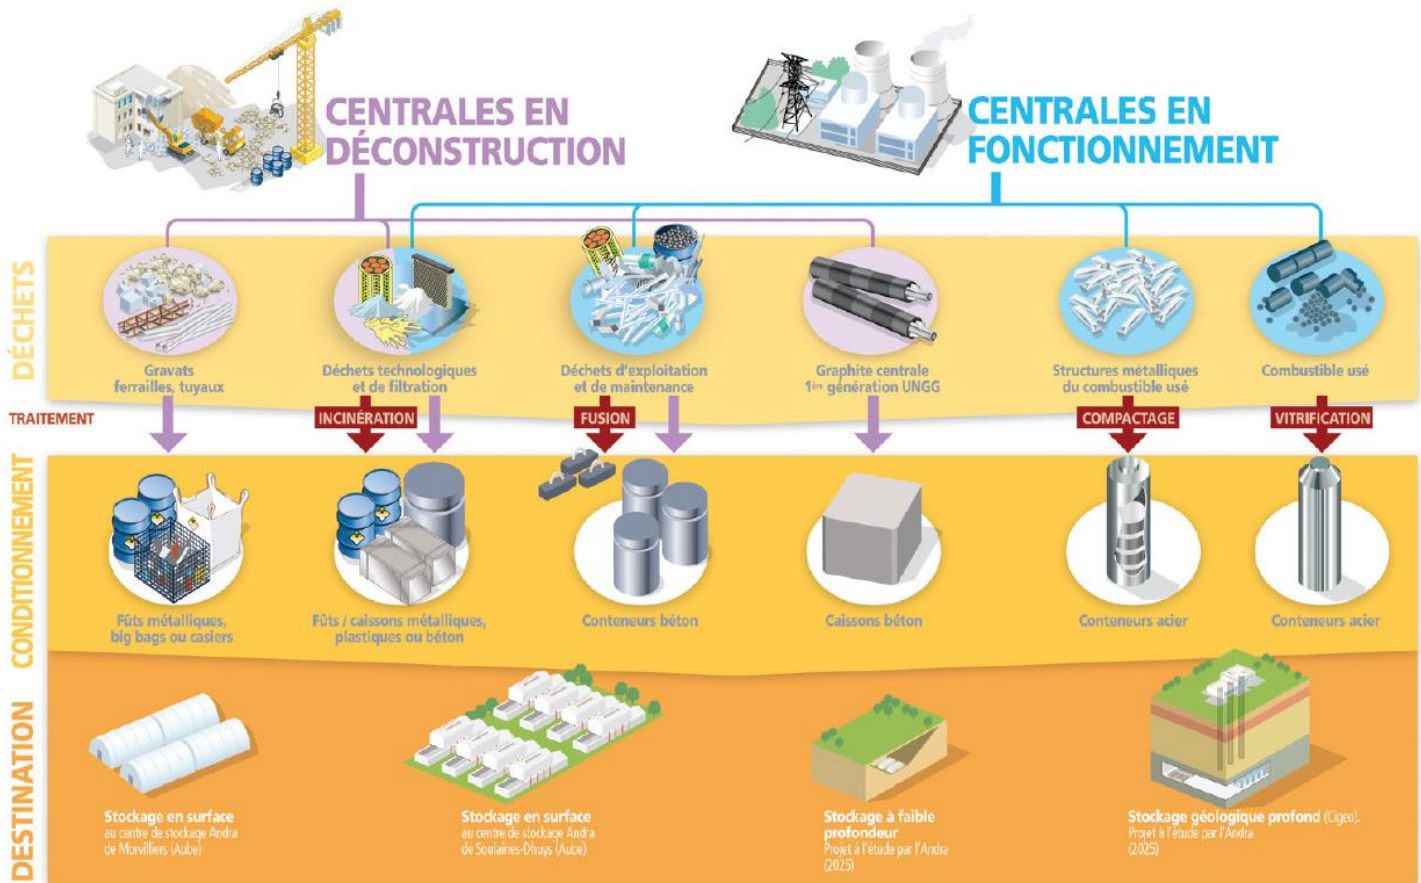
CENTRALES EN DÉCONSTRUCTION

CENTRALES EN FONCTIONNEMENT

DÉCHETS

Gravats ferrailles, tuyaux

Déchets technologiques et de filtration

Déchets d'exploitation et de maintenance

Graphite centrale 1ère génération UNGG

Structures métalliques du combustible usé

Combustible usé

TRAITEMENT

INCINÉRATION

FUSION

COMPACTAGE

VITRIFICATION

CONDITIONNEMENT

Fûts métalliques, big bags ou casiers

Fûts / caissons métalliques, plastiques ou béton

Conteneurs béton

Caissons béton

Conteneurs acier

Conteneurs acier

DESTINATION

Stockage en surface au centre de stockage Andra de Morvilliers (Aube)

Stockage en surface au centre de stockage Andra de Soulaines-Dhuys (Aube)

Stockage à faible profondeur Projet à l'étude par l'Andra (2025)

Stockage géologique profond (Cigeo). Projet à l'étude par l'Andra (2025)